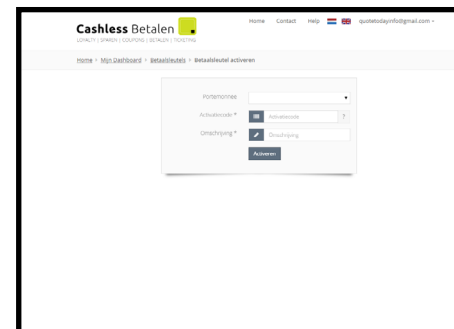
Cashless Betalen

LOYALTY | SPAREN | COUPONS | BETALEN | TICKETING

Home Contact Help quotetodayinfo@gmail.com

Home > Mijn Dashboard > Betaalsleutels > Betaalsleutel activeren

Portemonnee

Activatiecode * Activatiecode ?

Omschrijving * Omschrijving

Activeren